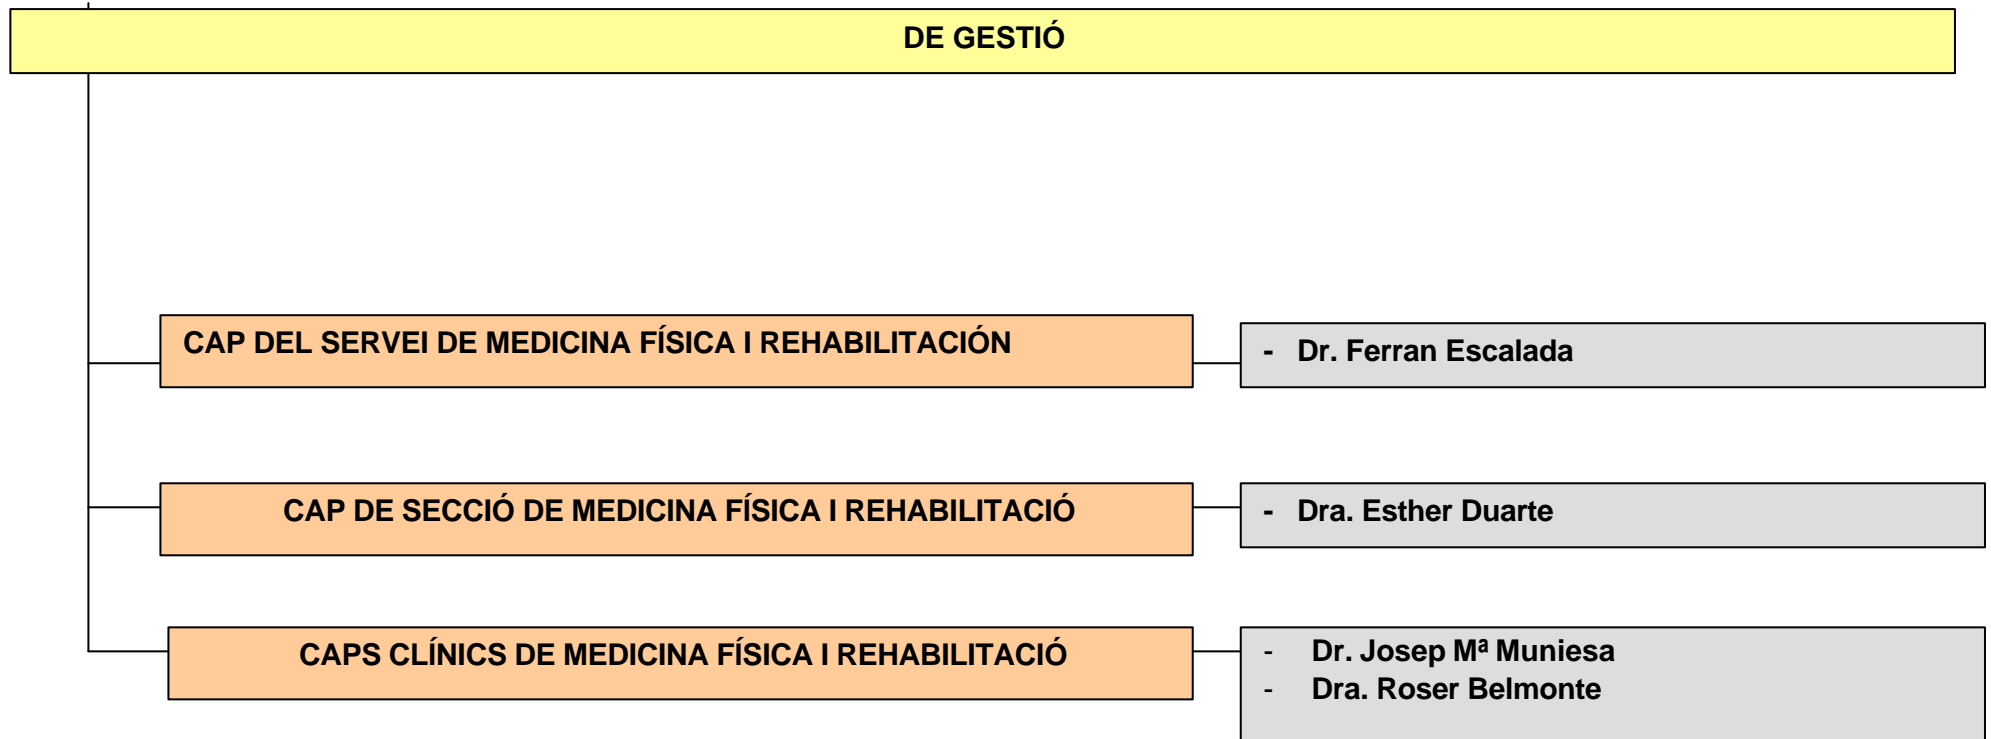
DE GESTIÓ

CAP DEL SERVEI DE MEDICINA FÍSICA I REHABILITACIÓN

- Dr. Ferran Escalada

CAP DE SECCIÓ DE MEDICINA FÍSICA I REHABILITACIÓ

- Dra. Esther Duarte

CAPS CLÍNICS DE MEDICINA FÍSICA I REHABILITACIÓ

- Dr. Josep Mª Muniesa
- Dra. Roser Belmonte